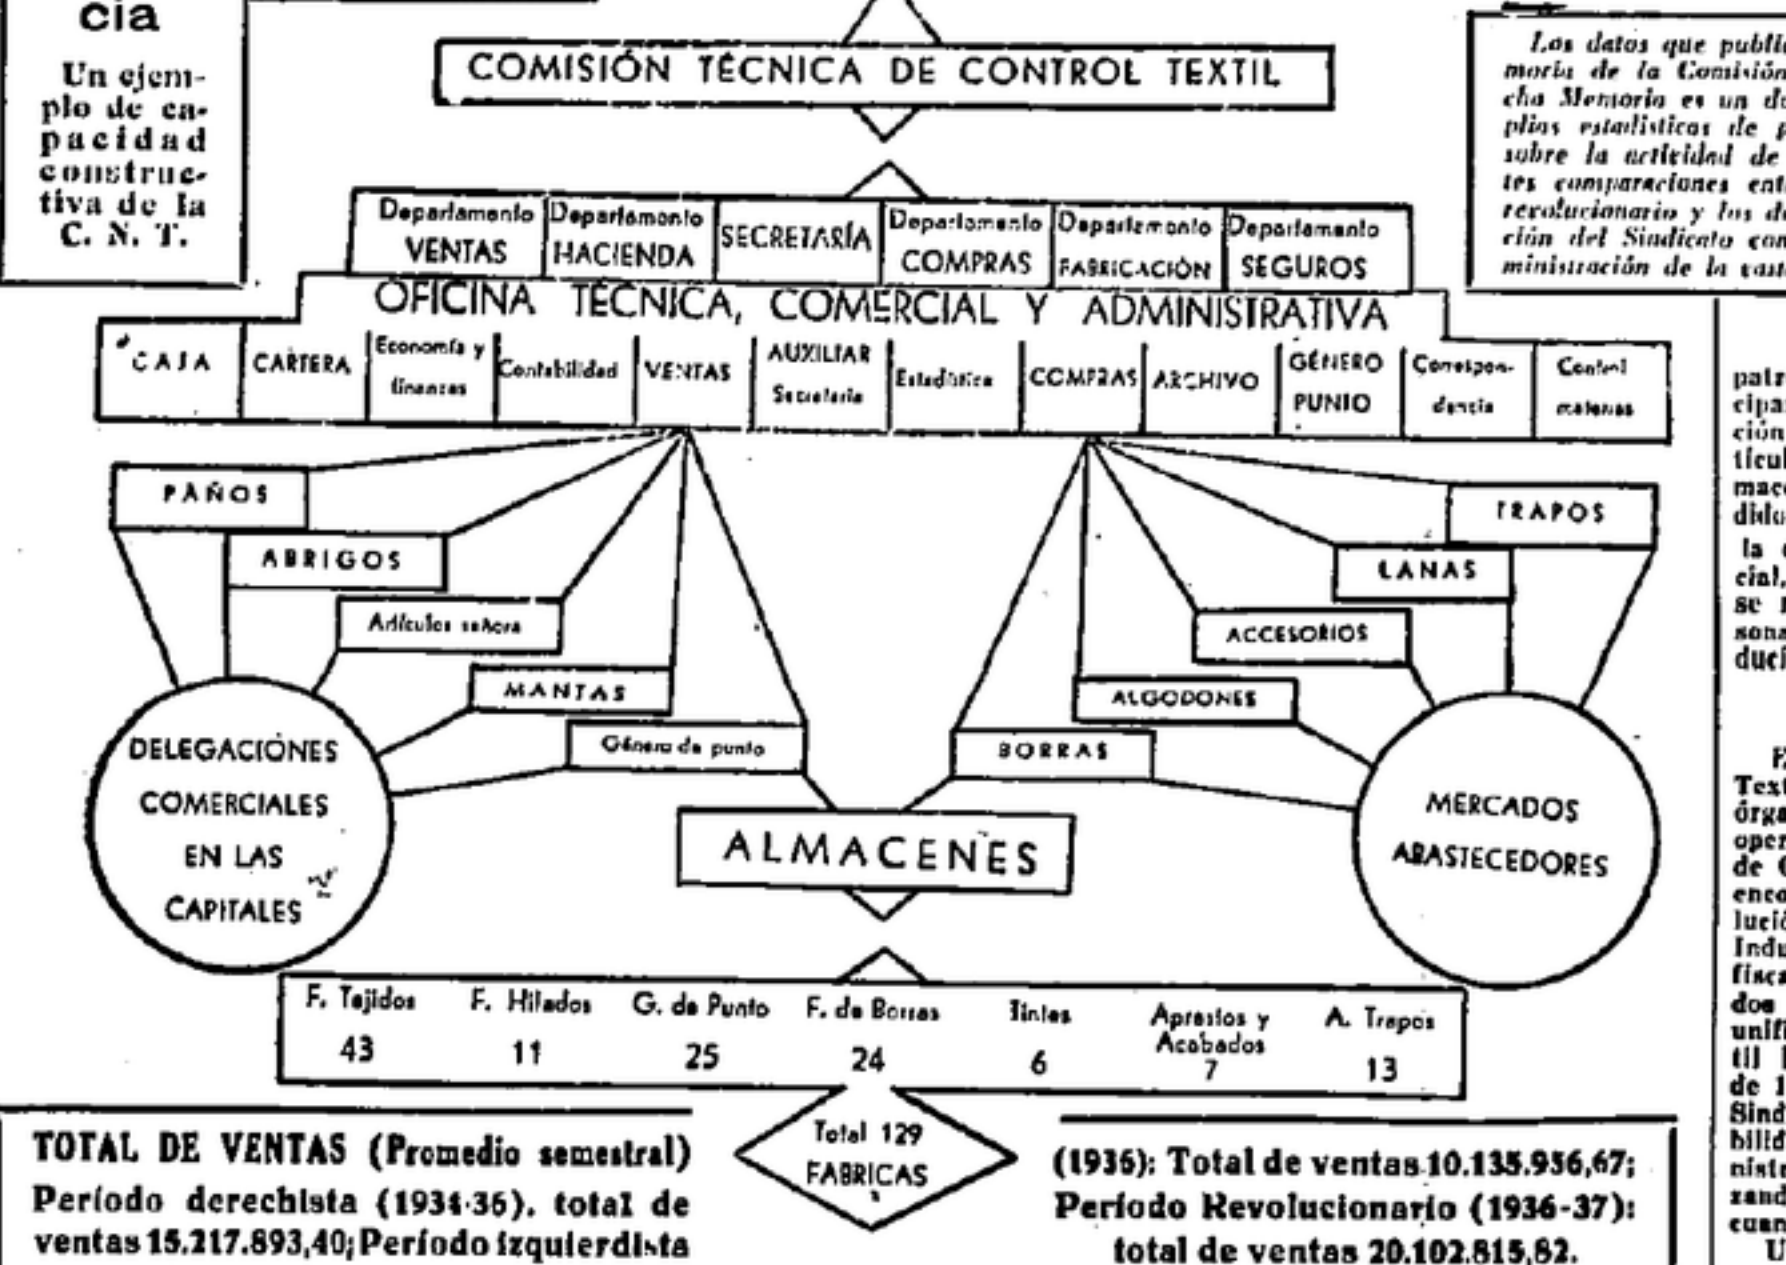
cia

Un ejemplo de capacidad constructiva de la C. N. T.

COMISIÓN TÉCNICA DE CONTROL TEXTIL

Los datos que public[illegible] moria de la Comisión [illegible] cha Memoria es un d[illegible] plios estadísticos de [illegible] sobre la actividad de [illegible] tes comparaciones ent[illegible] revolucionario y los d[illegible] ción del Sindicato con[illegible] ministración de la cas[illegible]

Departamento VENTAS | Departamento HACIENDA | SECRETARÍA | Departamento COMPRAS | Departamento FABRICACIÓN | Departamento SEGUROS

OFICINA TÉCNICA, COMERCIAL Y ADMINISTRATIVA

CAJA | CARTERA | Economía y finanzas | Contabilidad | VENTAS | AUXILIAR Secretaría | Estadística | COMPRAS | ARCHIVO | GÉNERO PUNTO | Correspondencia | Control materias

PAÑOS
ABRIGOS
Artículos señora
MANTAS
Género de punto

TRAPOS
LANAS
ACCESORIOS
ALGODONES
BORRAS

DELEGACIONES COMERCIALES EN LAS CAPITALES

ALMACENES

MERCADOS ABASTECEDORES

| F. Tejidos | F. Hilados | G. de Punto | F. de Borras | Tintes | Aprestos y Acabados | A. Trapos |
|---|---|---|---|---|---|---|
| 43 | 11 | 25 | 24 | 6 | 7 | 13 |

Total 129 FABRICAS

TOTAL DE VENTAS (Promedio semestral) Período derechista (1934-36). total de ventas 15.217.893,40; Período izquierdista (1936): Total de ventas 10.135.956,67; Período Revolucionario (1936-37): total de ventas 20.102.815,82.

patr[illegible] cipa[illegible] ción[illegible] tícul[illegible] mac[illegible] dido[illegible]
la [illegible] cial,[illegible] se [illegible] sona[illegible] duci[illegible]

E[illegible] Text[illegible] órga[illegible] oper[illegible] de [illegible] enco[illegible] lució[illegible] Indu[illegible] fisca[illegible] dos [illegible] unifi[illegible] til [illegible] de 1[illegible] Sind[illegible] bilid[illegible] nistr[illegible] zand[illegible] cuan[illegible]
U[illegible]